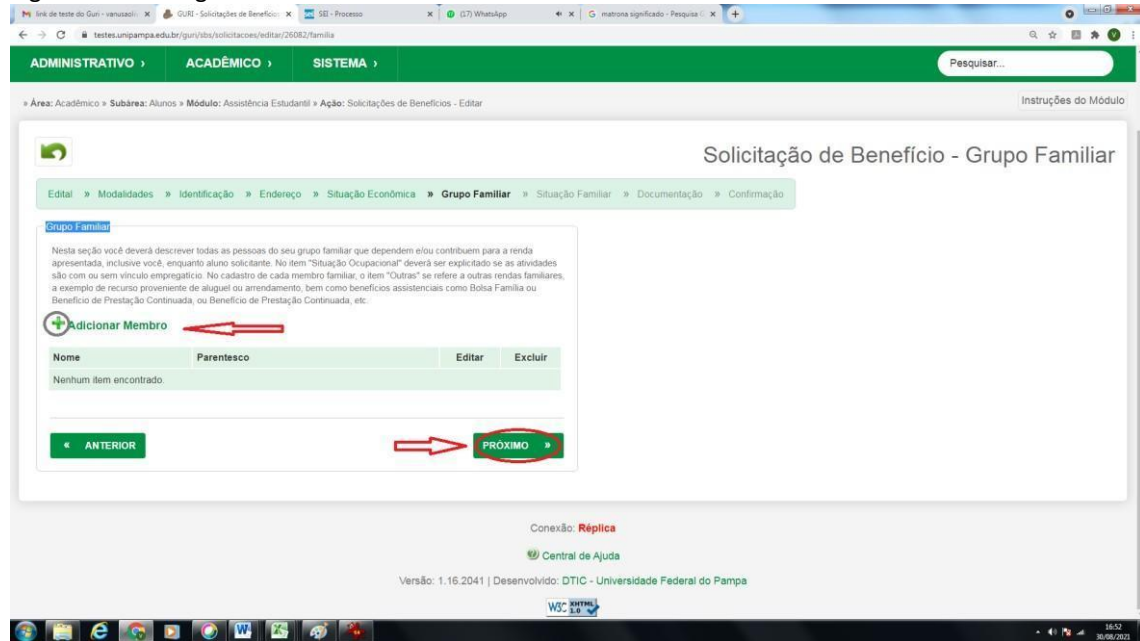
link de teste do Guri - vanusaoliv × GURI - Solicitações de Benefício × SEI - Processo × (17) WhatsApp × matrona significado - Pesquisa × +

testes.unipampa.edu.br/guri/sbs/solicitacoes/editar/26082/familia

ADMINISTRATIVO › ACADÊMICO › SISTEMA › Pesquisar...

» Área: Acadêmico » Subárea: Alunos » Módulo: Assistência Estudantil » Ação: Solicitações de Benefícios - Editar

Instruções do Módulo

Solicitação de Benefício - Grupo Familiar

Edital » Modalidades » Identificação » Endereço » Situação Econômica » Grupo Familiar » Situação Familiar » Documentação » Confirmação

Grupo Familiar

Nesta seção você deverá descrever todas as pessoas do seu grupo familiar que dependem e/ou contribuem para a renda apresentada, inclusive você, enquanto aluno solicitante. No item "Situação Ocupacional" deverá ser explicitado se as atividades são com ou sem vínculo empregatício. No cadastro de cada membro familiar, o item "Outras" se refere a outras rendas familiares, a exemplo de recurso proveniente de aluguel ou arrendamento, bem como benefícios assistenciais como Bolsa Família ou Benefício de Prestação Continuada, ou Benefício de Prestação Continuada, etc.

Adicionar Membro

| Nome | Parentesco | Editar | Excluir |
|---|---|---|---|
| Nenhum item encontrado. | | | |

« ANTERIOR

PRÓXIMO »

Conexão: Réplica

Central de Ajuda

Versão: 1.16.2041 | Desenvolvido: DTIC - Universidade Federal do Pampa

W3C XHTML 1.0

16:52
30/08/2021